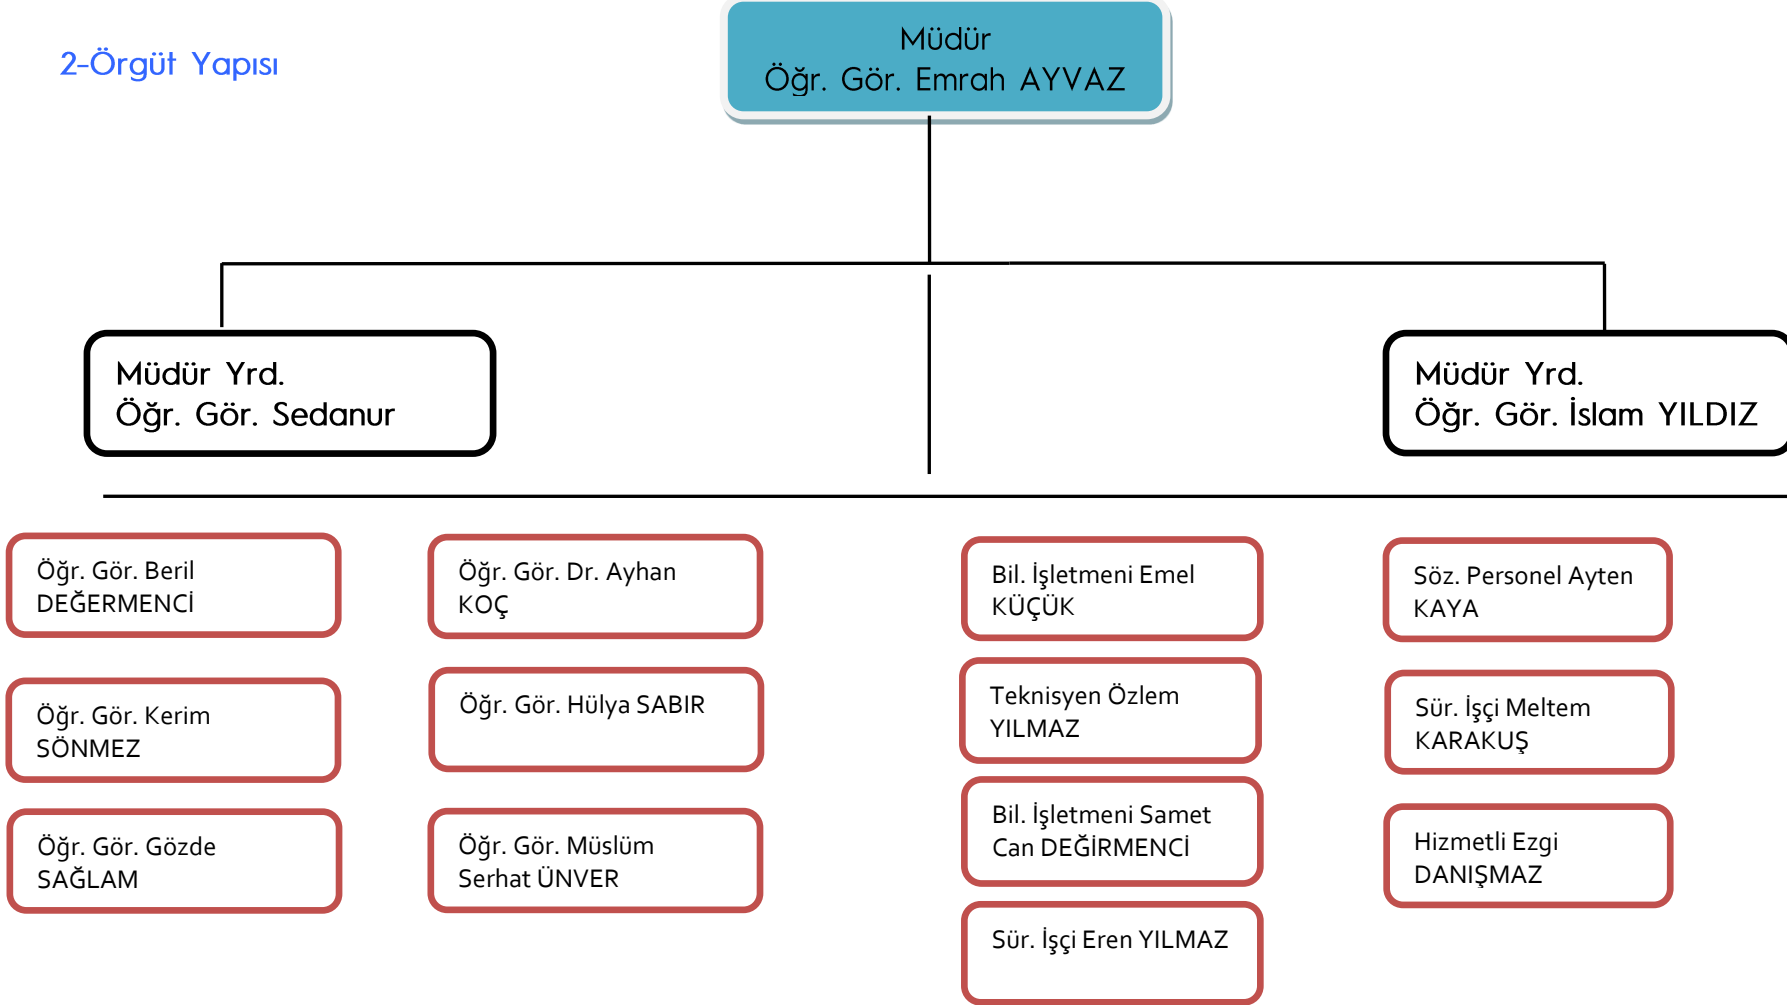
2-Örgüt Yapısı

Müdür
Öğr. Gör. Emrah AYVAZ

Müdür Yrd.
Öğr. Gör. Sedanur

Müdür Yrd.
Öğr. Gör. İslam YILDIZ

Öğr. Gör. Beril DEĞERMENCİ

Öğr. Gör. Kerim SÖNMEZ

Öğr. Gör. Gözde SAĞLAM

Öğr. Gör. Dr. Ayhan KOÇ

Öğr. Gör. Hülya SABIR

Öğr. Gör. Müslüm Serhat ÜNVER

Bil. İşletmeni Emel KÜÇÜK

Teknisyen Özlem YILMAZ

Bil. İşletmeni Samet Can DEĞİRMENCİ

Sür. İşçi Eren YILMAZ

Söz. Personel Ayten KAYA

Sür. İşçi Meltem KARAKUŞ

Hizmetli Ezgi DANIŞMAZ